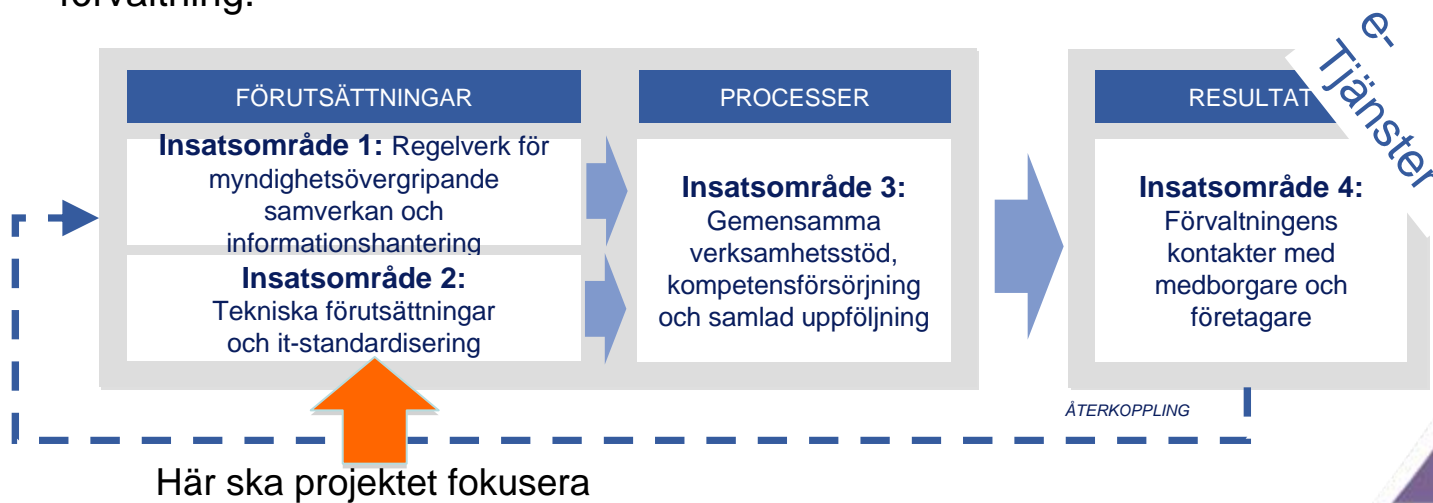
förvaltning.

e-Tjänster

FÖRUTSÄTTNINGAR

Insatsområde 1: Regelverk för myndighetsövergripande samverkan och informationshantering

Insatsområde 2: Tekniska förutsättningar och it-standardisering

PROCESSER

Insatsområde 3: Gemensamma verksamhetsstöd, kompetensförsörjning och samlad uppföljning

RESULTAT

Insatsområde 4: Förvaltningens kontakter med medborgare och företagare

ÅTERKOPPLING

Här ska projektet fokusera